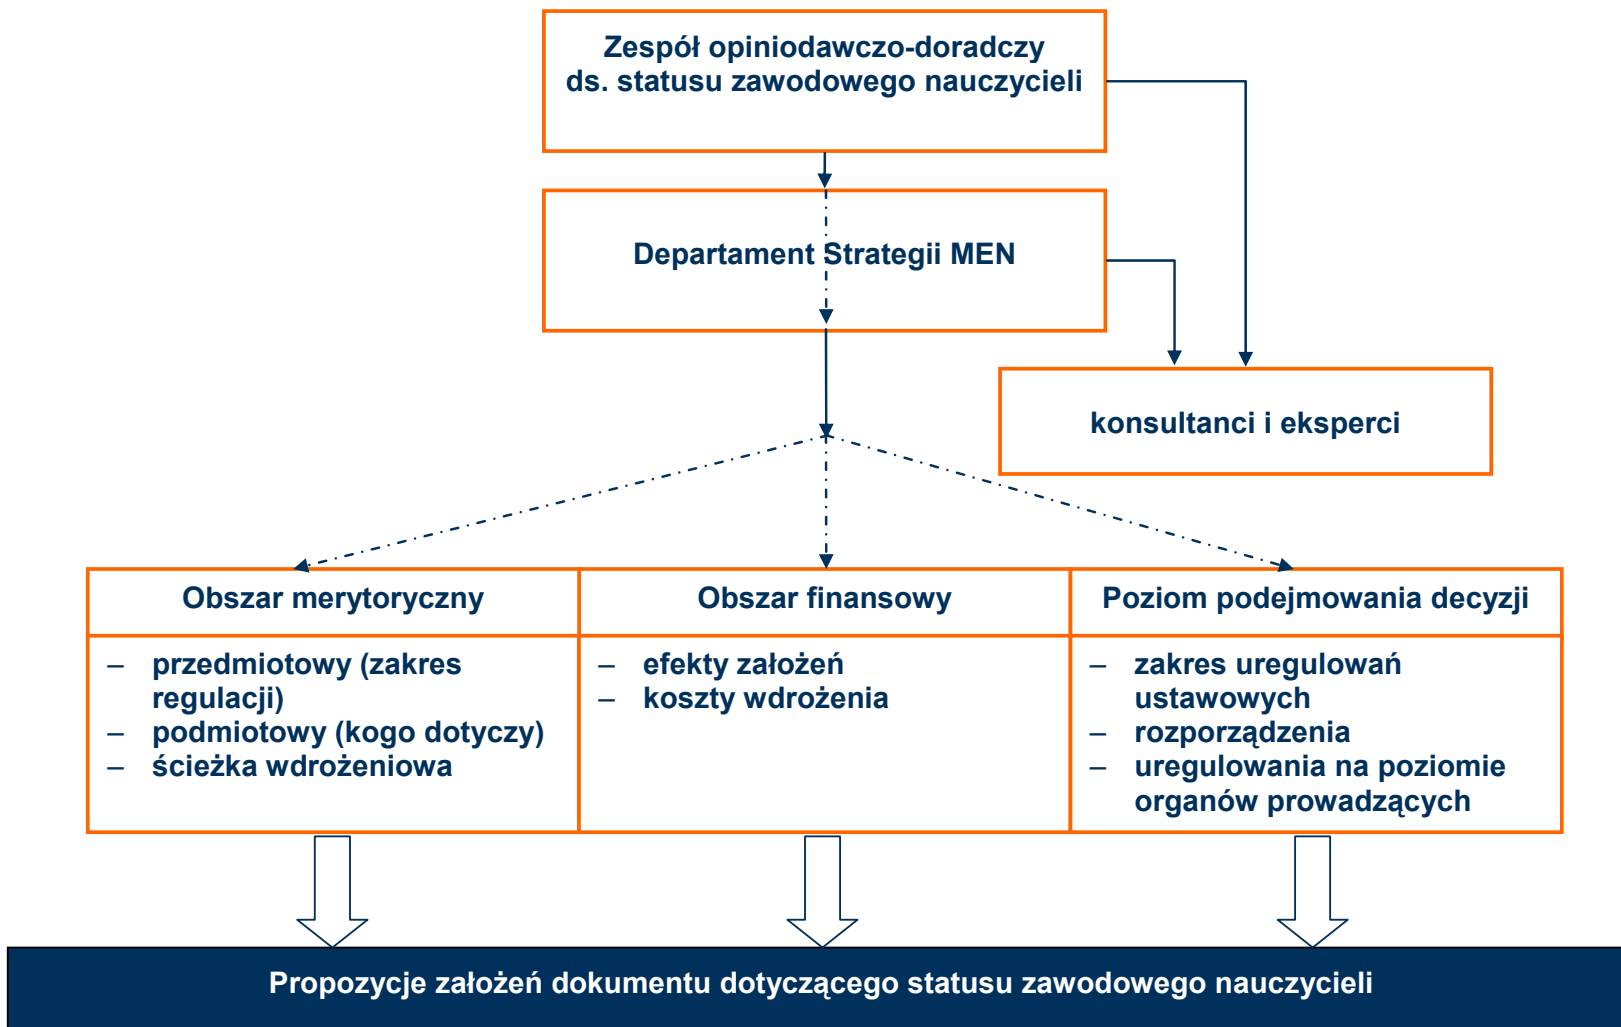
Zespół opiniodawczo-doradczy ds. statusu zawodowego nauczycieli

Departament Strategii MEN

konsultanci i eksperci

| Obszar merytoryczny | Obszar finansowy | Poziom podejmowania decyzji |
|---|---|---|
| – przedmiotowy (zakres regulacji) – podmiotowy (kogo dotyczy) – ścieżka wdrożeniowa | – efekty założeń – koszty wdrożenia | – zakres uregulowań ustawowych – rozporządzenia – uregulowania na poziomie organów prowadzących |

Propozycje założeń dokumentu dotyczącego statusu zawodowego nauczycieli